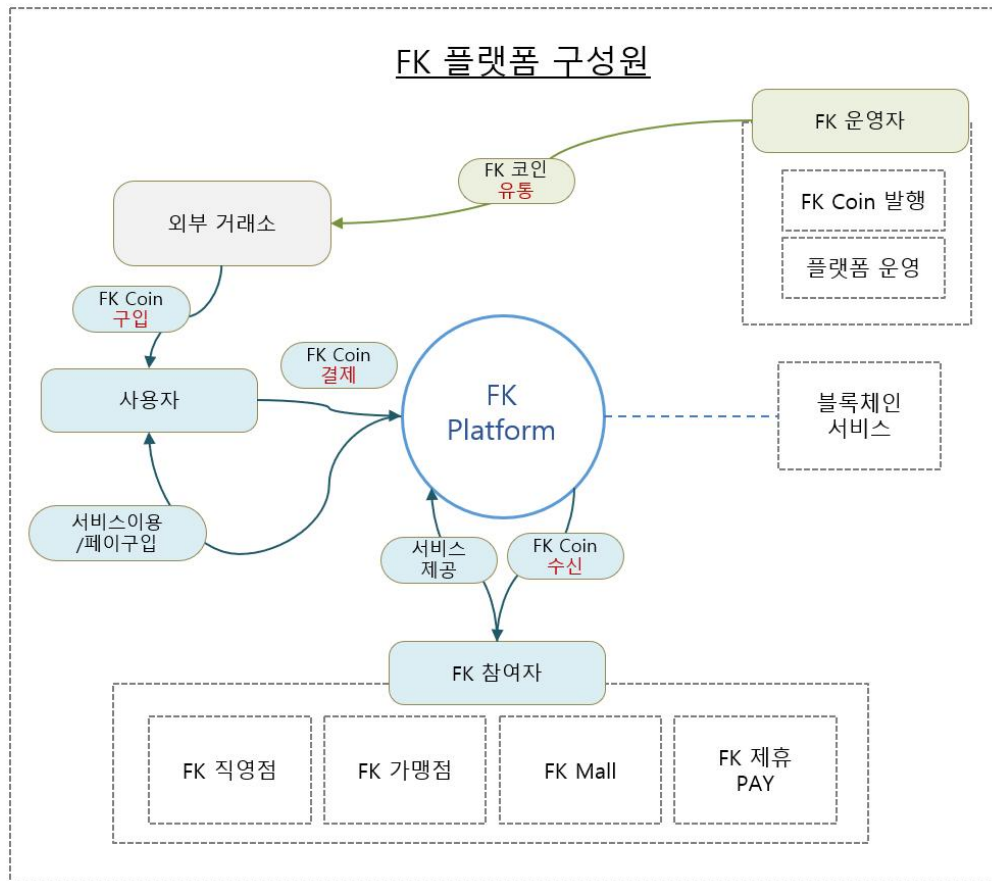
FK 플랫폼 구성원

FK 운영자

FK Coin 발행

플랫폼 운영

FK 코인 유통

외부 거래소

FK Coin 구입

FK Coin 결제

사용자

FK Platform

블록체인 서비스

서비스이용 /페이구입

서비스 제공

FK Coin 수신

FK 참여자

FK 직영점

FK 가맹점

FK Mall

FK 제휴 PAY